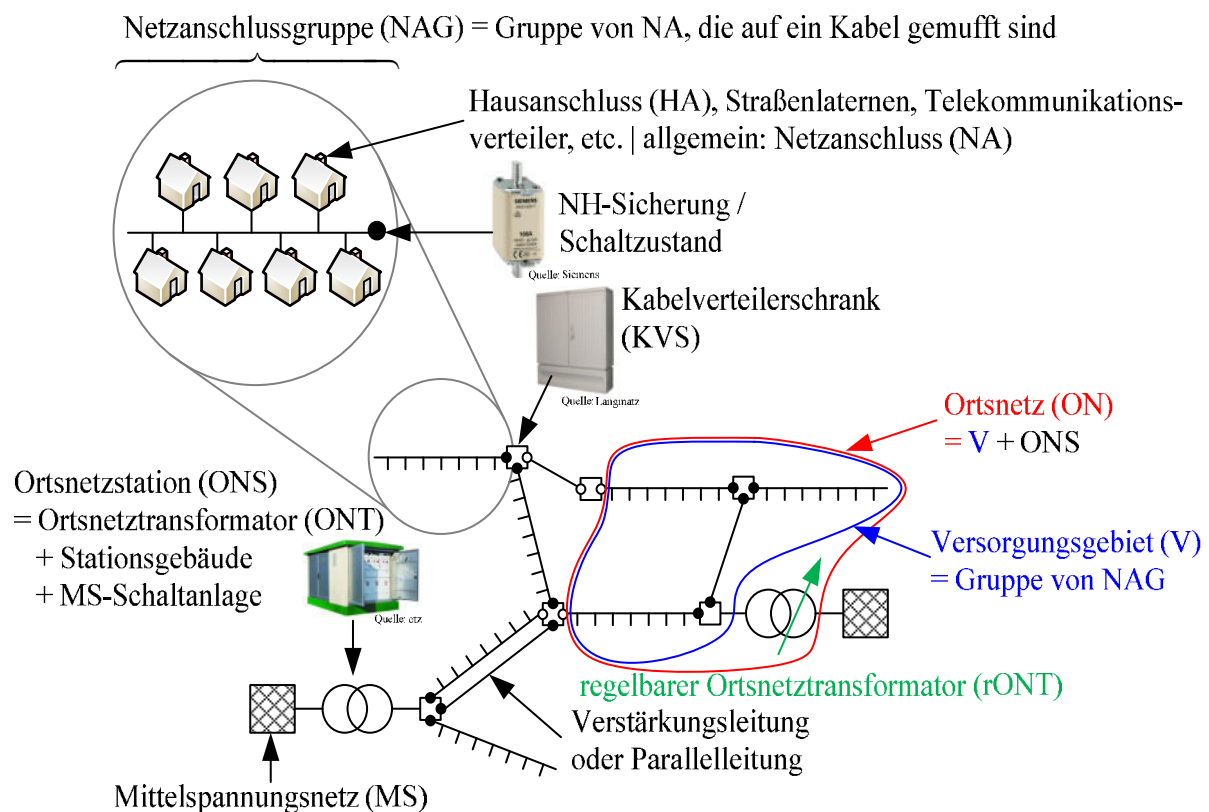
Netzanschlussgruppe (NAG) = Gruppe von NA, die auf ein Kabel gemufft sind

Hausanschluss (HA), Straßenlaternen, Telekommunikationsverteiler, etc. | allgemein: Netzanschluss (NA)

SIEMENS
100A

Quelle: Siemens

NH-Sicherung / Schaltzustand

Kabelverteilerschrank (KVS)

Quelle: Langmatz

Ortsnetz (ON)
= V + ONS

Ortsnetzstation (ONS)
= Ortsnetztransformator (ONT)
+ Stationsgebäude
+ MS-Schaltanlage

Quelle: etz

Versorgungsgebiet (V)
= Gruppe von NAG

regelbarer Ortsnetztransformator (rONT)

Verstärkungsleitung oder Parallelleitung

Mittelspannungsnetz (MS)